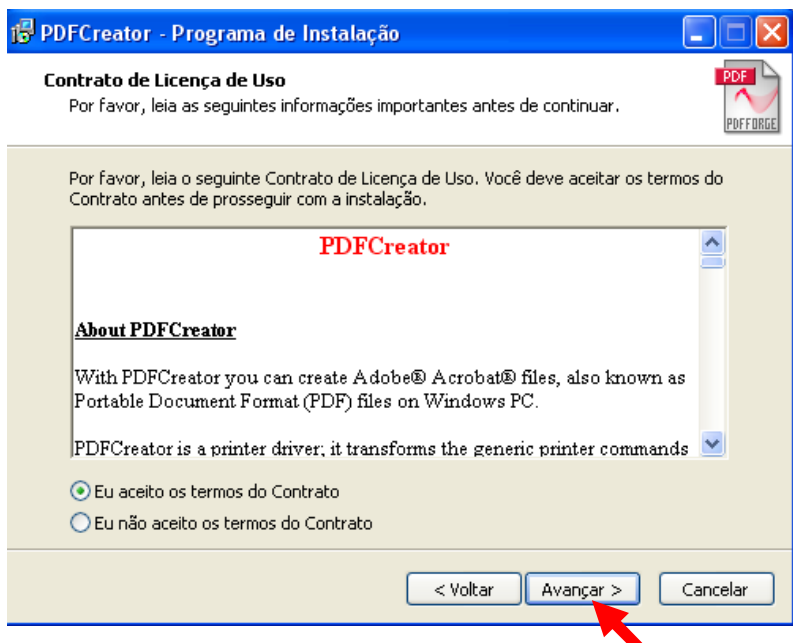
PDFCreator - Programa de Instalação

Contrato de Licença de Uso
Por favor, leia as seguintes informações importantes antes de continuar.

PDF
PDFFORGE

Por favor, leia o seguinte Contrato de Licença de Uso. Você deve aceitar os termos do Contrato antes de prosseguir com a instalação.

PDFCreator

About PDFCreator

With PDFCreator you can create Adobe® Acrobat® files, also known as Portable Document Format (PDF) files on Windows PC.

PDFCreator is a printer driver; it transforms the generic printer commands

Eu aceito os termos do Contrato

Eu não aceito os termos do Contrato

< Voltar
Avançar >
Cancelar